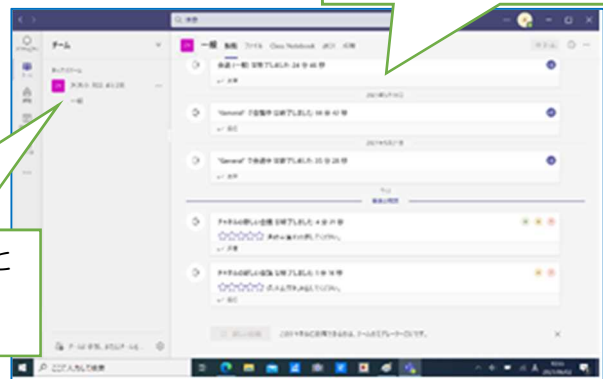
検索

チーム

一般 投稿 ファイル Class Notebook 課題 成績

一般

会議 (一般) 終了しました 24 分 46 秒

"General" で会議中 開始 終了しました 08 分 42 秒

"General" で会議中 終了しました 20 分 28 秒

チャネルの新しい会議 終了しました 4 分 41 秒

チャネルの新しい会議 終了しました 1 分 16 秒

ここに入力して検索